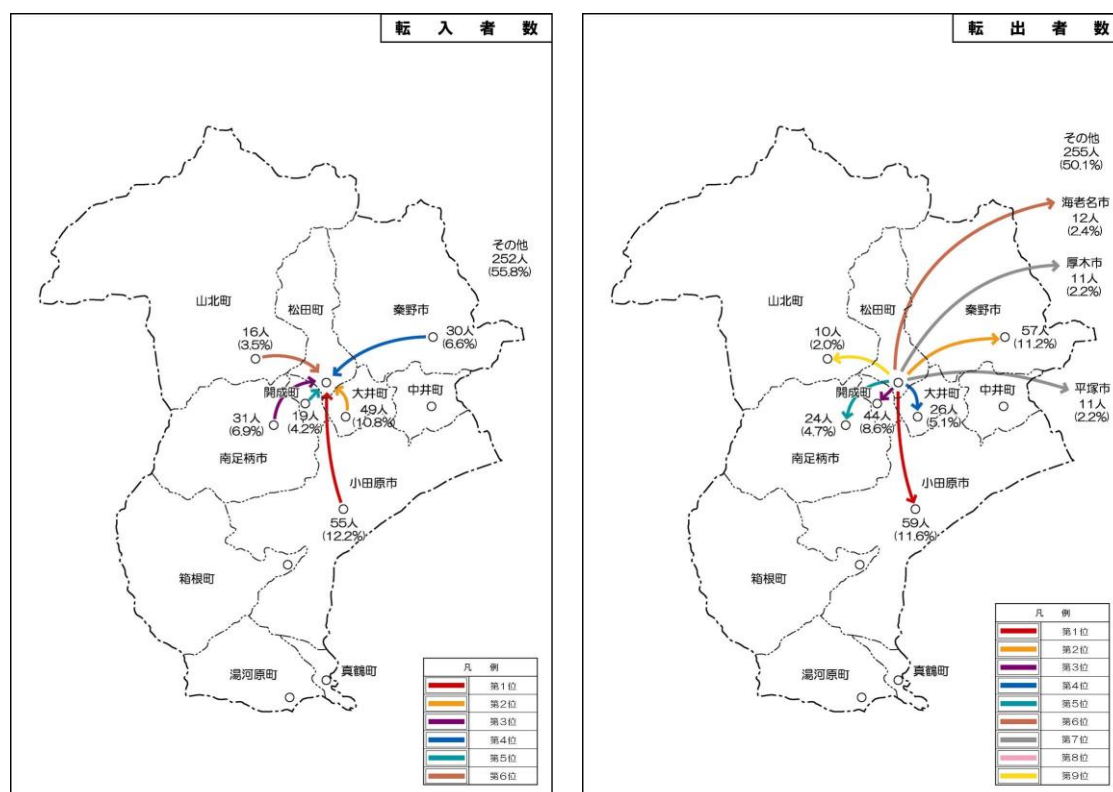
転入者数

その他
252人
(55.8%)

山北町
松田町
秦野市
16人
(3.5%)
30人
(6.6%)
開成町
大井町
中井町
31人
(6.9%)
19人
(4.2%)
49人
(10.8%)
南足柄市
小田原市
55人
(12.2%)
箱根町
湯河原町
真鶴町

| 凡 | 例 |
|---|---|
| | 第1位 |
| | 第2位 |
| | 第3位 |
| | 第4位 |
| | 第5位 |
| | 第6位 |

転出者数

その他
255人
(50.1%)
海老名市
12人
(2.4%)
厚木市
11人
(2.2%)
山北町
松田町
秦野市
10人
(2.0%)
57人
(11.2%)
開成町
大井町
中井町
平塚市
11人
(2.2%)
24人
(4.7%)
44人
(8.6%)
26人
(5.1%)
南足柄市
小田原市
59人
(11.6%)
箱根町
湯河原町
真鶴町

| 凡 | 例 |
|---|---|
| | 第1位 |
| | 第2位 |
| | 第3位 |
| | 第4位 |
| | 第5位 |
| | 第6位 |
| | 第7位 |
| | 第8位 |
| | 第9位 |